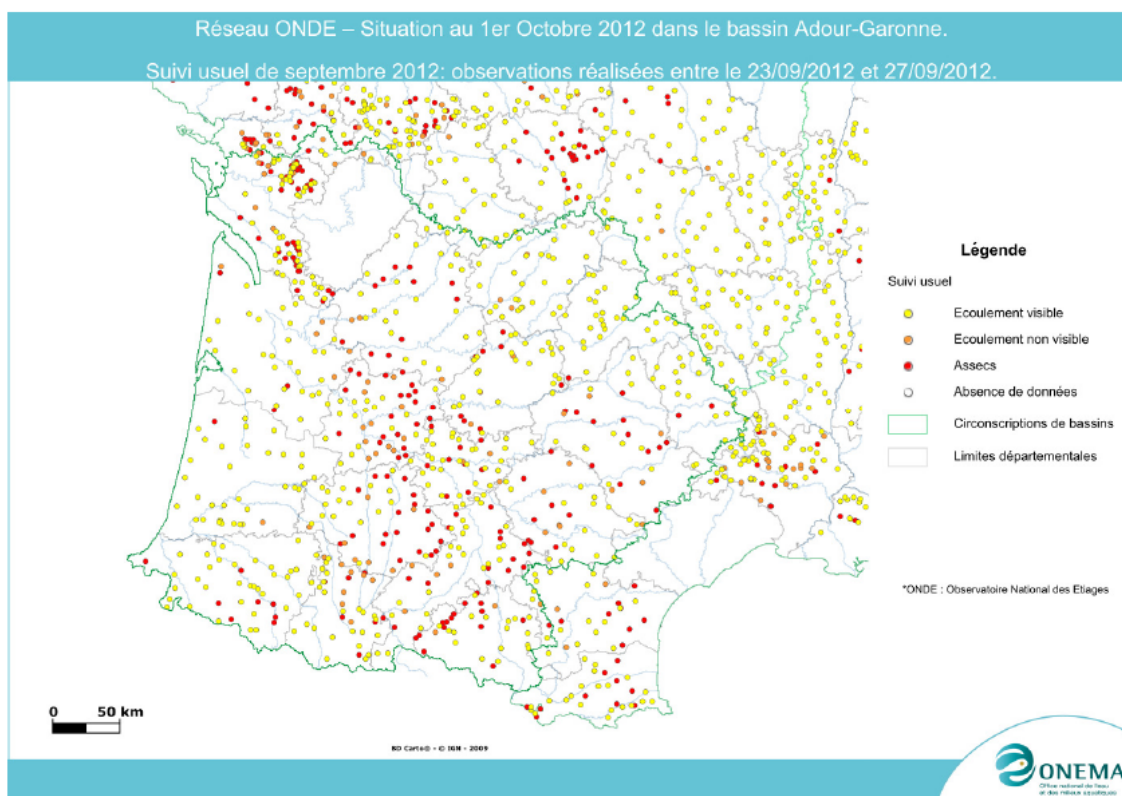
Réseau ONDE – Situation au 1er Octobre 2012 dans le bassin Adour-Garonne.

Suivi usuel de septembre 2012: observations réalisées entre le 23/09/2012 et 27/09/2012.

Légende

Suivi usuel

Ecoulement visible

Ecoulement non visible

Assecs

Absence de données

Circonscriptions de bassins

Limites départementales

*ONDE : Observatoire National des Etiages

0 50 km

BD Carto® - © IGN - 2009

ONEMA

Office national de l'eau et des milieux aquatiques